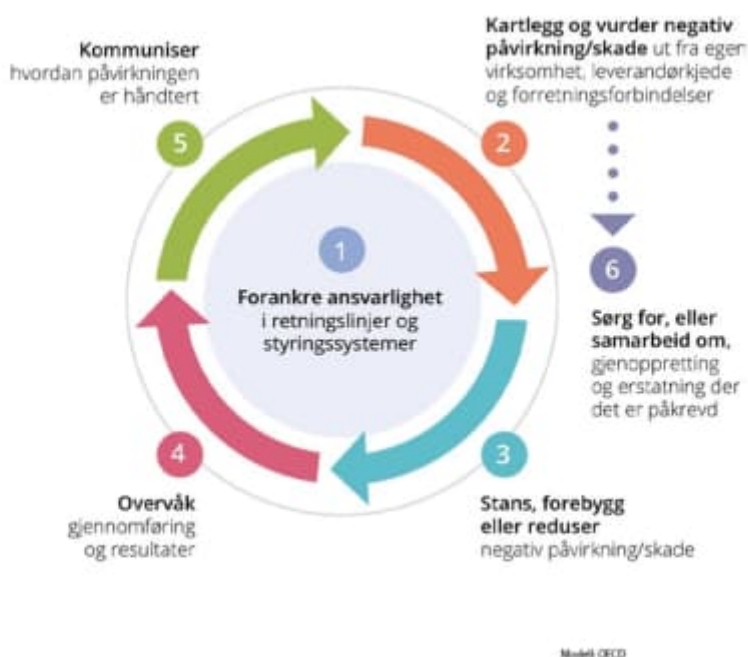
Kommuniser hvordan påvirkningen er håndtert

5

Kartlegg og vurder negativ påvirkning/skade ut fra egen virksomhet, leverandørkjede og forretningsforbindelser

2

6

Sørg for, eller samarbeid om, gjenoppretting og erstatning der det er påkrevd

1

Forankre ansvarlighet i retningslinjer og styringssystemer

4

Overvåk gjennomføring og resultater

3

Stans, forebygg eller reduser negativ påvirkning/skade

Modell: OECD